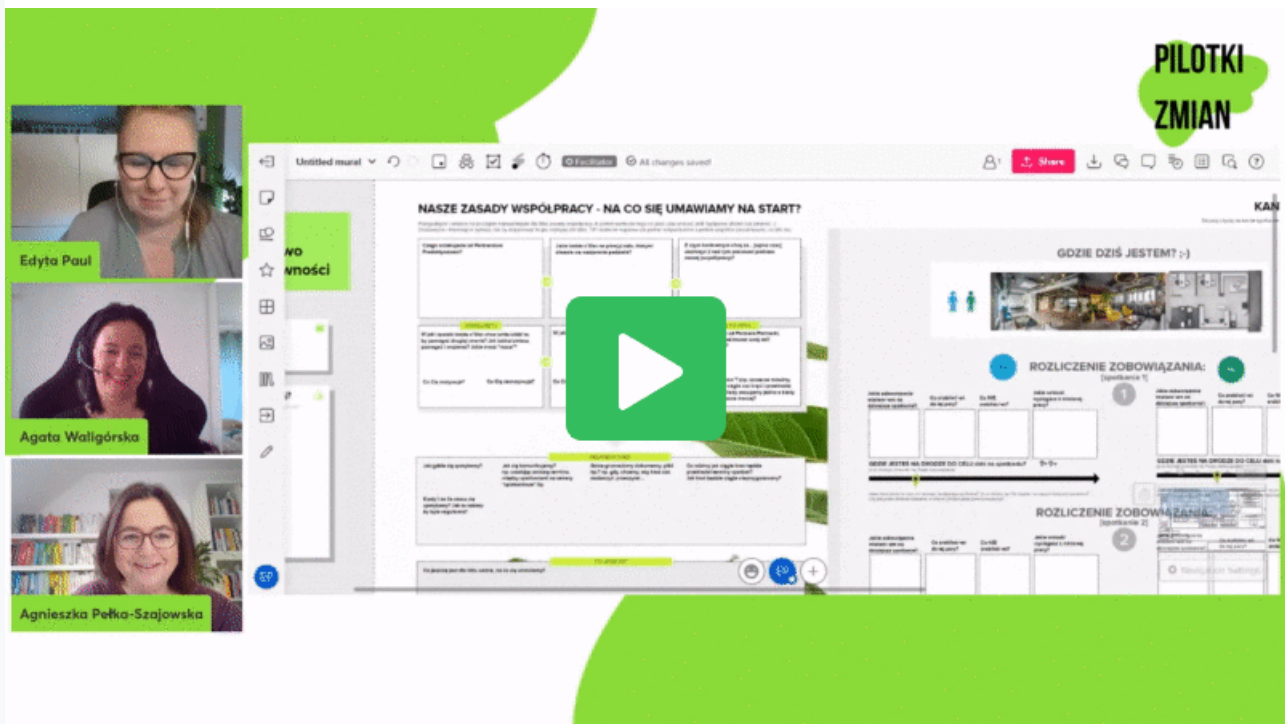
PILOTKI ZMIAN

Edyta Paul

Agata Waligórska

Agnieszka Pełka-Szajowska

Untitled mural

Facilitator

All changes saved

Share

wo
wności

NASZE ZASADY WSPÓŁPRACY - NA CO SIĘ UMAWIAMY NA START?

Ciągle kończymy za 15 minut ... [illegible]

Jakie będzie ... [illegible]

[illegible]

Co Cię motywuje?

Co Cię demotywuje?

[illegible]

Jak lubisz się spotykać?

GDZIE DZIŚ JESTEM? ;-)

ROZLICZENIE ZOBOWIĄZANIA:
[spotkanie 1]

1

GDZIE JESTEŚ NA DRODZE DO CELU dziś na spotkaniu?

ROZLICZENIE ZOBOWIĄZANIA:
[spotkanie 2]

2

KAN